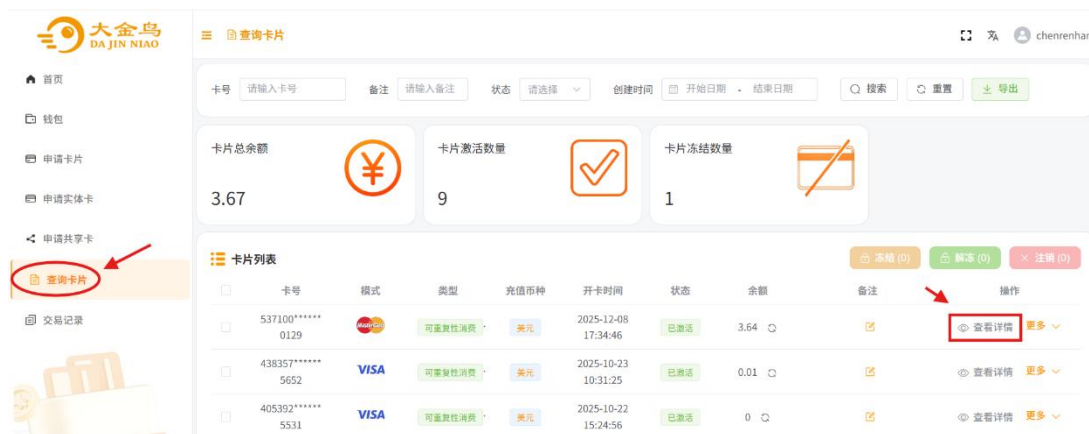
大金鸟
DA JIN NIAO

首页
钱包
申请卡片
申请实体卡
申请共享卡
查询卡片
交易记录

查询卡片

chenrenhar

卡号 请输入卡号 备注 请输入备注 状态 请选择 创建时间 开始日期 - 结束日期 搜索 重置 导出

卡片总余额
3.67

卡片激活数量
9

卡片冻结数量
1

卡片列表

冻结 (0) 解冻 (0) 注销 (0)

| | 卡号 | 模式 | 类型 | 充值币种 | 开卡时间 | 状态 | 余额 | 备注 | 操作 |
|---|---|---|---|---|---|---|---|---|---|
| | 537100****** 0129 | MasterCard | 可重复性消费 | 美元 | 2025-12-08 17:34:46 | 已激活 | 3.64 | | 查看详情 更多 |
| | 438357****** 5652 | VISA | 可重复性消费 | 美元 | 2025-10-23 10:31:25 | 已激活 | 0.01 | | 查看详情 更多 |
| | 405392****** 5531 | VISA | 可重复性消费 | 美元 | 2025-10-22 15:24:56 | 已激活 | 0 | | 查看详情 更多 |